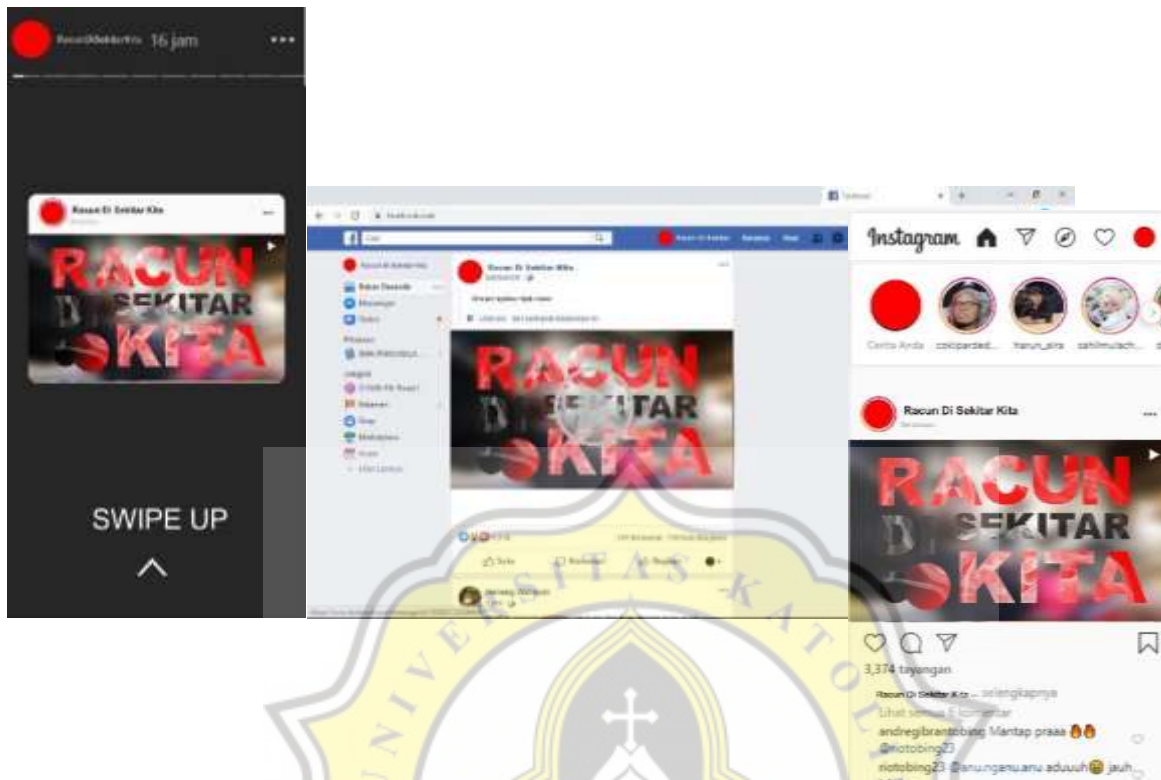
racundisekitarkita 16 jam

Racun Di Sekitar Kita

RACUN DI SEKITAR KITA

SWIPE UP

Racun Di Sekitar Kita

RACUN DI SEKITAR KITA

Suka Komentar Bagikan

Instagram

Cerita Anda colopardeb... hanun_aira sahilmulach...

Racun Di Sekitar Kita

RACUN DI SEKITAR KITA

3,374 tayangan

Racun Di Sekitar Kita ... selengkapnya

Lihat semua 5 komentar

andregibrantobing Mantap praaa 🔥🔥 @riotobing23

riotobing23 @anu.ngenu.anu aduuuh😂 jauh

UNIVERSITAS KATO